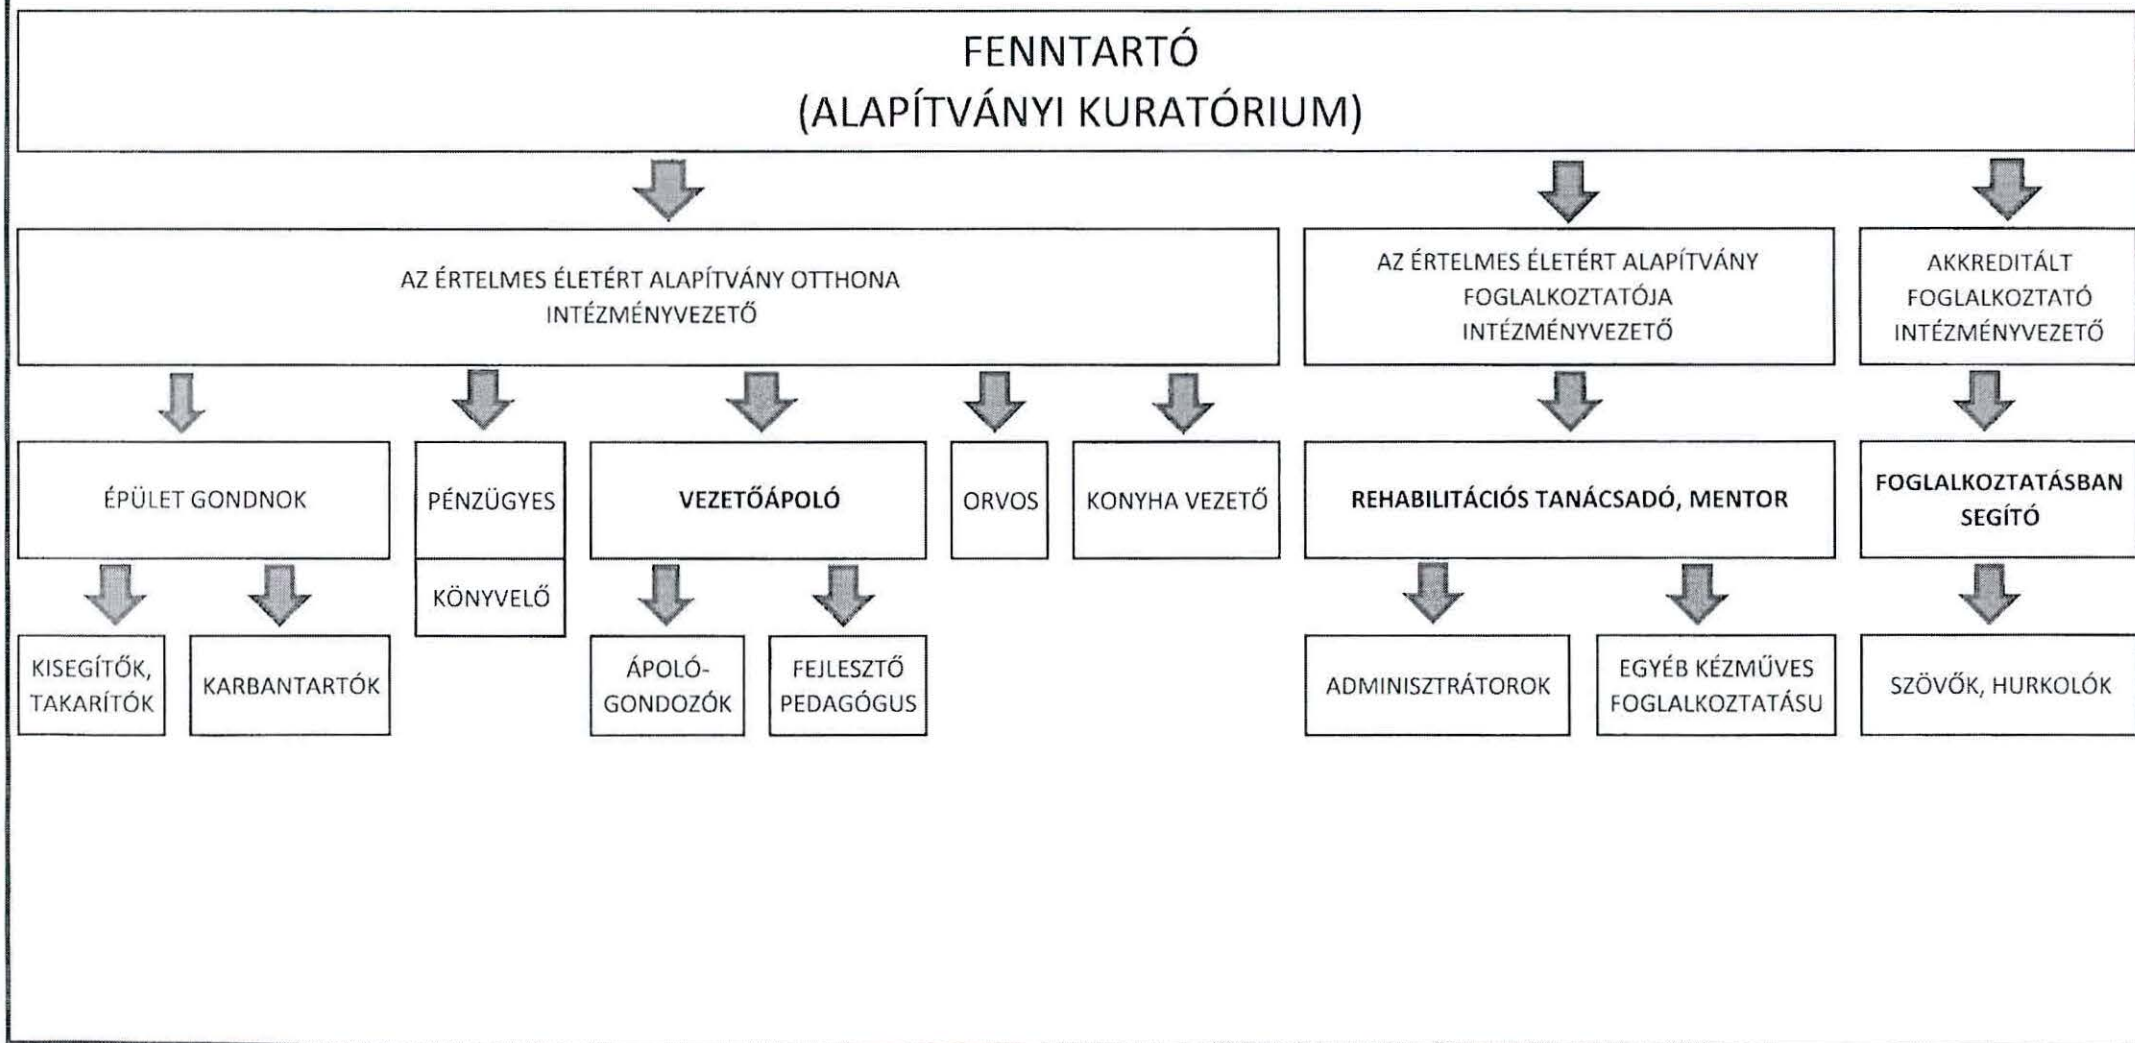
FENNTARTÓ
(ALAPÍTVÁNYI KURATÓRIUM)

AZ ÉRTELMES ÉLETÉRT ALAPÍTVÁNY OTTHONA
INTÉZMÉNYVEZETŐ

AZ ÉRTELMES ÉLETÉRT ALAPÍTVÁNY FOGLALKOZTATÓJA INTÉZMÉNYVEZETŐ

AKKREDITÁLT FOGLALKOZTATÓ INTÉZMÉNYVEZETŐ

ÉPÜLET GONDNOK

PÉNZÜGYES

KÖNYVELŐ

VEZETŐÁPOLÓ

ORVOS

KONYHA VEZETŐ

REHABILITÁCIÓS TANÁCSADÓ, MENTOR

FOGLALKOZTATÁSBAN SEGÍTŐ

KISEGÍTŐK, TAKARÍTÓK

KARBANTARTÓK

ÁPOLÓ-GONDOZÓK

FEJLESZTŐ PEDAGÓGUS

ADMINISZTRÁTOROK

EGYÉB KÉZMŰVES FOGLALKOZTATÁSU

SZÖVŐK, HURKOLÓK